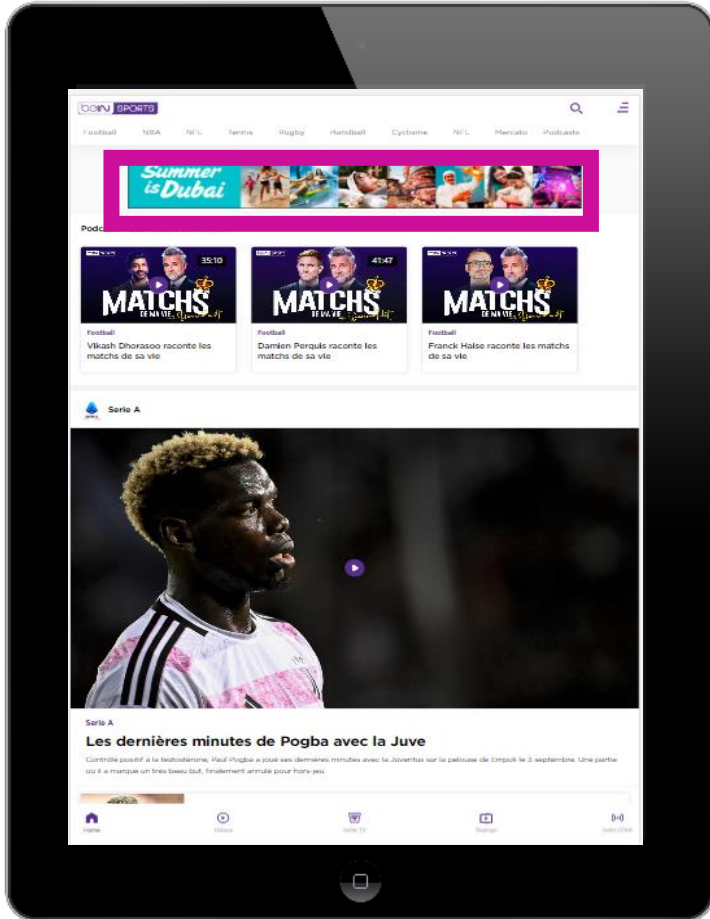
beIN SPORTS

Football NBA NFL Tennis Rugby Handball Cyclisme NFL Mercato Podcasts

Summer is Dubai

Podc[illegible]

35:10
MATCHS DE MA VIE
Football
Vikash Dhorasoo raconte les matchs de sa vie

41:47
MATCHS DE MA VIE
Football
Damien Perquis raconte les matchs de sa vie

MATCHS DE MA VIE
Football
Franck Haise raconte les matchs de sa vie

Serie A

Serie A
Les dernières minutes de Pogba avec la Juve
Contrôlé positif à la testostérone, Paul Pogba a joué ses dernières minutes avec la Juventus sur la pelouse de Empoli le 3 septembre. Une partie où il a marqué un très beau but, finalement annulé pour hors-jeu.

Home Vidéos Guide TV Replay beIN CONNECT